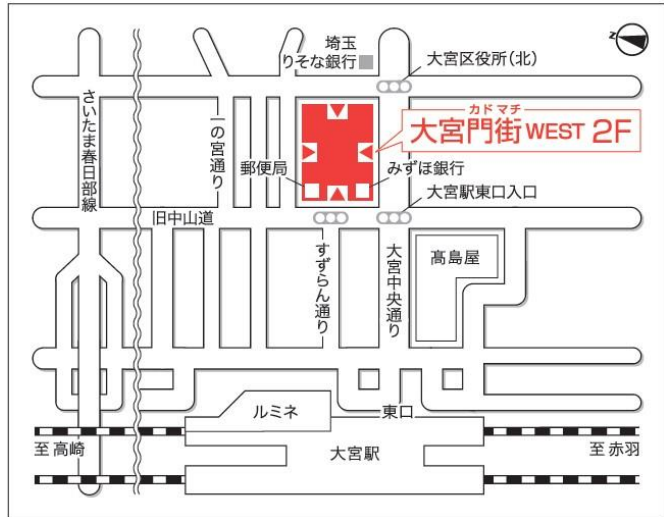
N

埼玉
りそな銀行

大宮区役所(北)

カドマチ
大宮門街 WEST 2F

さいたま春日部線

一の宮通り

郵便局

みずほ銀行

大宮駅東口入口

旧中山道

すずらん通り

大宮中央通り

高島屋

ルミネ

東口

至 高崎

大宮駅

至 赤羽